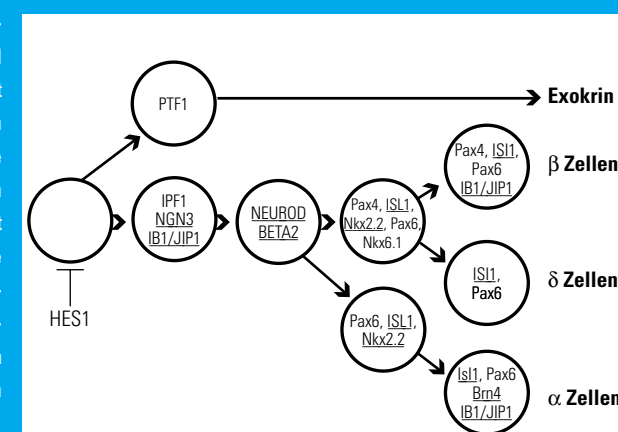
PTF1

Exokrin

IPF1
NGN3
IB1/JIP1

NEUROD
BETA2

Pax4, ISL1, Nkx2.2, Pax6, Nkx6.1

Pax4, ISl1, Pax6
IB1/JIP1

β Zellen

ISl1, Pax6

δ Zellen

Pax6, ISL1, Nkx2.2

Isl1, Pax6
Brn4
IB1/JIP1

α Zellen

HES1